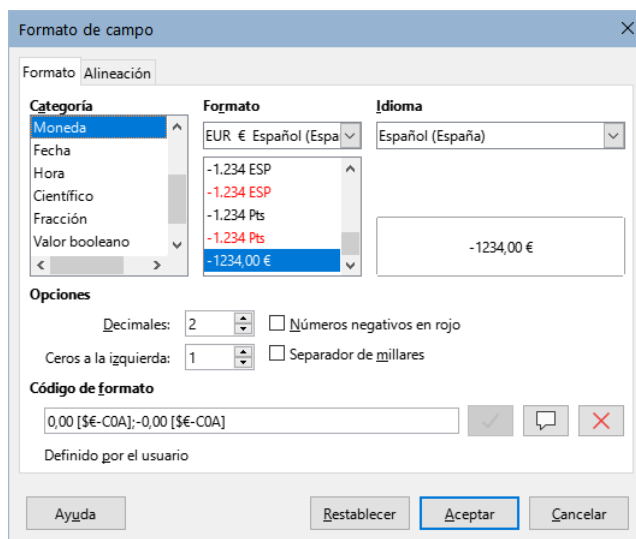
Formato de campo

Formato | Alineación

Categoría
Moneda
Fecha
Hora
Científico
Fracción
Valor booleano

Formato
EUR € Español (Espa

-1.234 ESP
-1.234 ESP
-1.234 Pts
-1.234 Pts
-1234,00 €

Idioma
Español (España)

-1234,00 €

Opciones

Decimales: 2
Números negativos en rojo

Ceros a la izquierda: 1
Separador de millares

Código de formato

0,00 [$€-C0A];-0,00 [$€-C0A]

Definido por el usuario

Ayuda
Restablecer
Aceptar
Cancelar